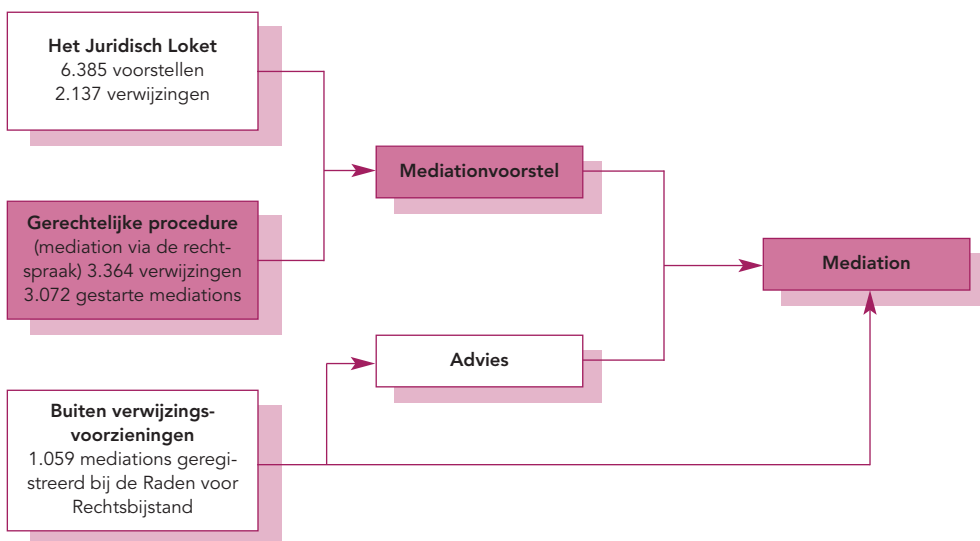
**Het Juridisch Loket**
6.385 voorstellen
2.137 verwijzingen

**Gerechtelijke procedure**
(mediation via de rechtspraak) 3.364 verwijzingen
3.072 gestarte mediations

**Buiten verwijzingsvoorzieningen**
1.059 mediations geregistreerd bij de Raden voor Rechtsbijstand

**Mediationvoorstel**

**Advies**

**Mediation**